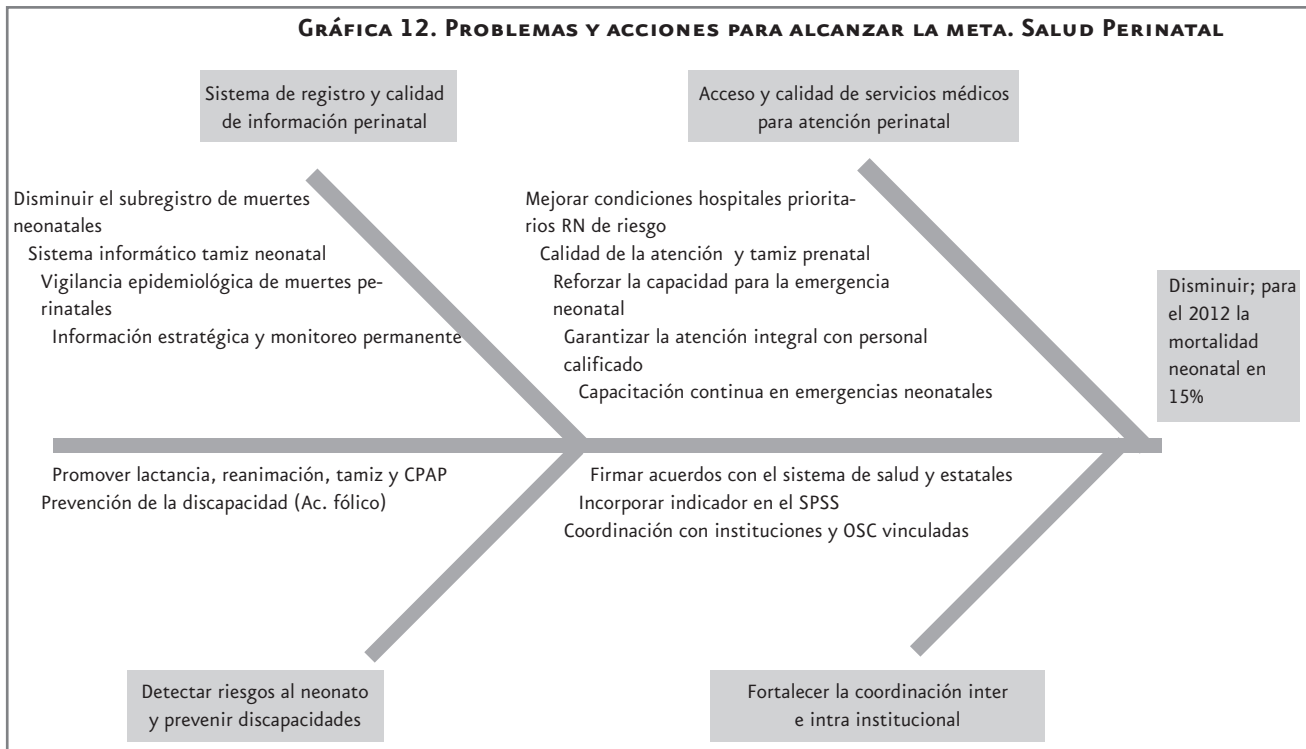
Gráfica 12. Problemas y acciones para alcanzar la meta. Salud Perinatal

Sistema de registro y calidad de información perinatal

Acceso y calidad de servicios médicos para atención perinatal

Disminuir el subregistro de muertes neonatales
Sistema informático tamiz neonatal
Vigilancia epidemiológica de muertes perinatales
Información estratégica y monitoreo permanente

Mejorar condiciones hospitales prioritarios RN de riesgo
Calidad de la atención y tamiz prenatal
Reforzar la capacidad para la emergencia neonatal
Garantizar la atención integral con personal calificado
Capacitación continua en emergencias neonatales

Disminuir; para el 2012 la mortalidad neonatal en 15%

Promover lactancia, reanimación, tamiz y CPAP
Prevención de la discapacidad (Ac. fólico)

Firmar acuerdos con el sistema de salud y estatales
Incorporar indicador en el SPSS
Coordinación con instituciones y OSC vinculadas

Detectar riesgos al neonato y prevenir discapacidades

Fortalecer la coordinación inter e intra institucional